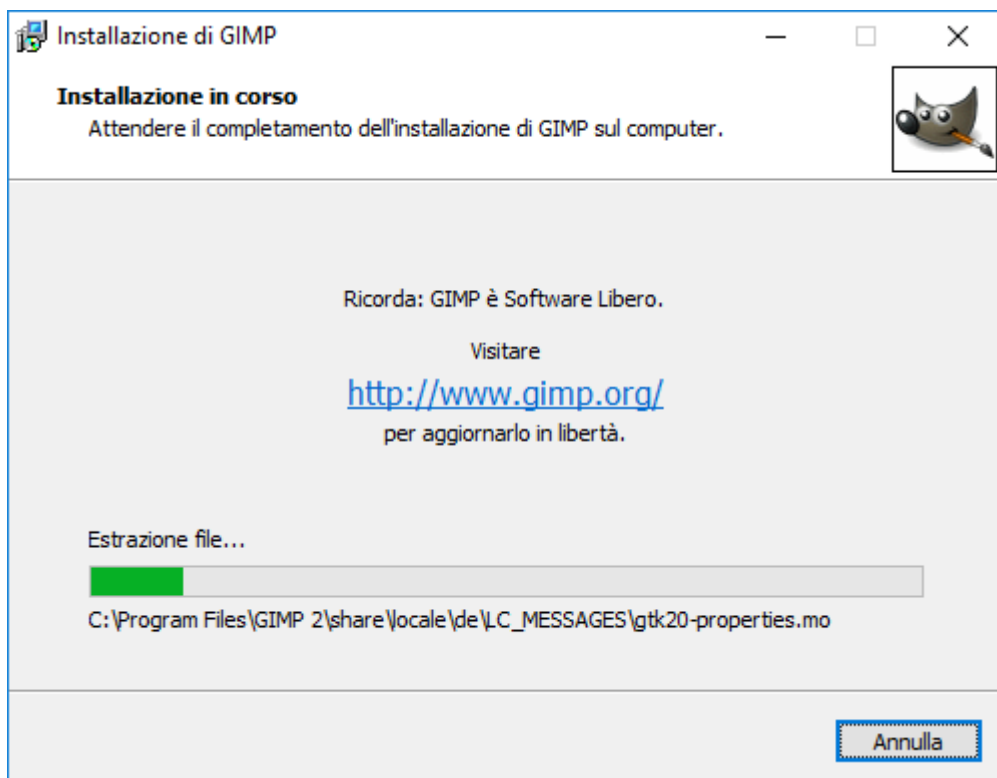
Installazione di GIMP

Installazione in corso
Attendere il completamento dell'installazione di GIMP sul computer.

Ricorda: GIMP è Software Libero.

Visitare

http://www.gimp.org/

per aggiornarlo in libertà.

Estrazione file...

C:\Program Files\GIMP 2\share\locale\de\LC_MESSAGES\gtk20-properties.mo

Annulla